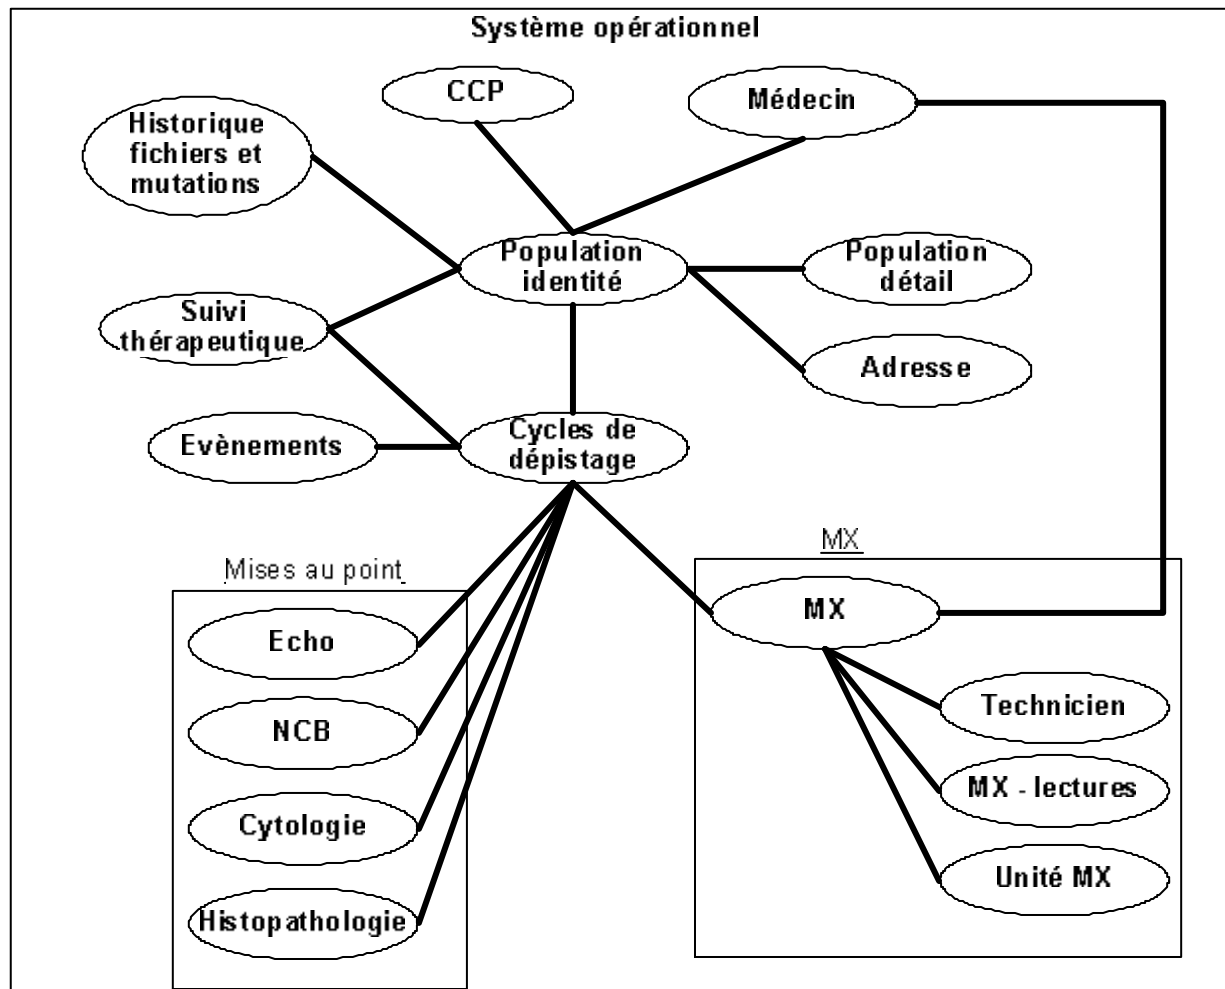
Système opérationnel

CCP

Médecin

Historique fichiers et mutations

Population identité

Population détail

Suivi thérapeutique

Adresse

Evènements

Cycles de dépistage

Mises au point

MX

Echo

MX

NCB

Technicien

Cytologie

MX - lectures

Unité MX

Histopathologie